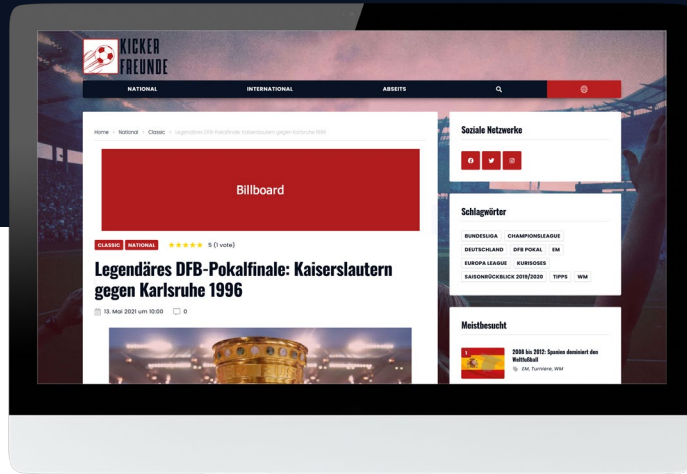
KICKER
FREUNDE

NATIONAL
INTERNATIONAL
ABSEITS

Home > National > Classic > Legendäres DFB-Pokalfinale: Kaiserslautern gegen Karlsruhe 1996

Billboard

CLASSIC NATIONAL ★★★★★ 5 (1 vote)

Legendäres DFB-Pokalfinale: Kaiserslautern gegen Karlsruhe 1996

13. Mai 2021 um 10:00 0

Soziale Netzwerke

Schlagwörter

BUNDESLIGA CHAMPIONSLEAGUE DEUTSCHLAND DFB POKAL EM EUROPA LEAGUE KURISOSES SAISONRÜCKBLICK 2019/2020 TIPPS WM

Meistbesucht

1

2008 bis 2012: Spanien dominiert den Weltfußball

EM, Turniere, WM